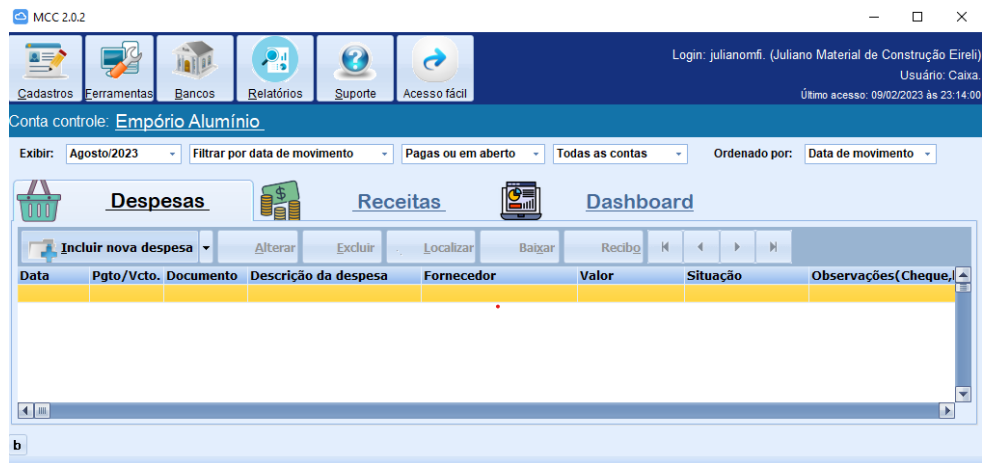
MCC 2.0.2

Cadastros | Ferramentas | Bancos | Relatórios | Suporte | Acesso fácil

Login: julianomfi. (Juliano Material de Construção Eireli)
Usuário: Caixa.
Último acesso: 09/02/2023 às 23:14:00

Conta controle: Empório Alumínio

Exibir: Agosto/2023 | Filtrar por data de movimento | Pagas ou em aberto | Todas as contas | Ordenado por: Data de movimento

Despesas | Receitas | Dashboard

Incluir nova despesa | Alterar | Excluir | Localizar | Baixar | Recibo

| Data | Pgto/Vcto. | Documento | Descrição da despesa | Fornecedor | Valor | Situação | Observações(Cheque,( |
|---|---|---|---|---|---|---|---|
| | | | | | | | |

b